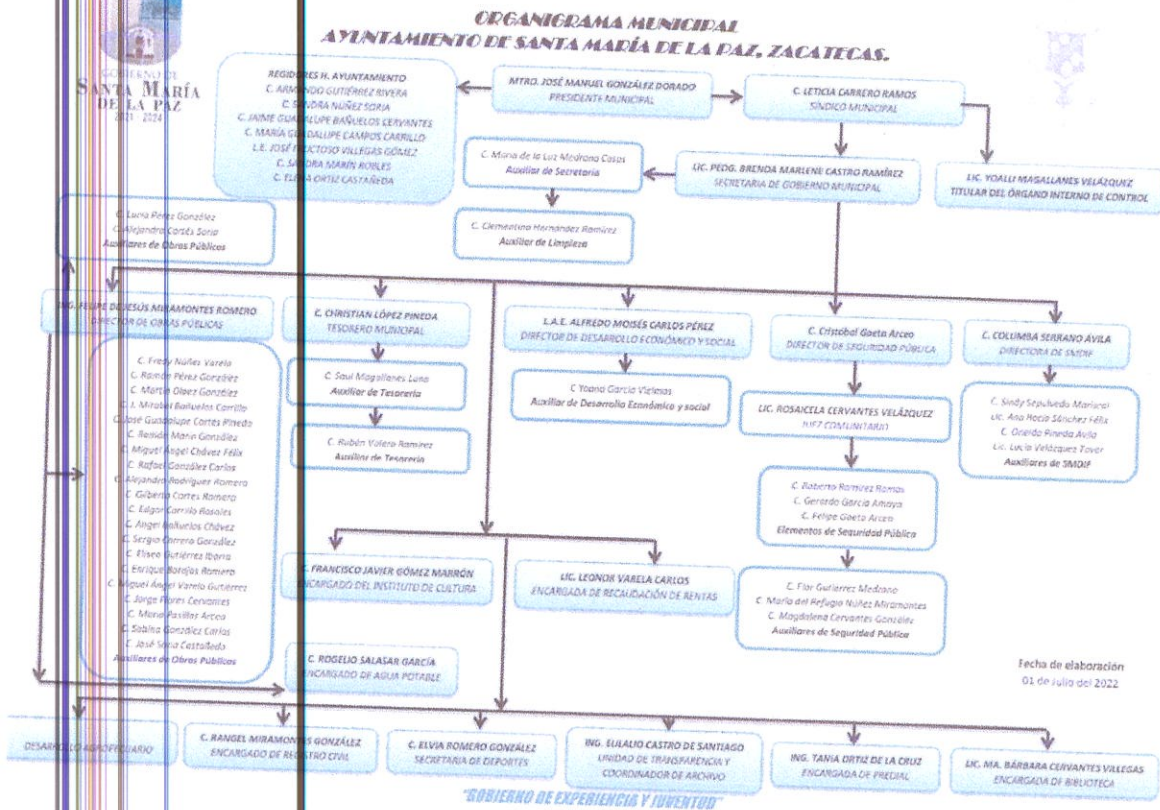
ORGANIGRAMA MUNICIPAL
AYUNTAMIENTO DE SANTA MARÍA DE LA PAZ, ZACATECAS.

GOBIERNO DE
SANTA MARÍA
DE LA PAZ
2021 - 2024

REGIDORES H. AYUNTAMIENTO
C. ARMANDO GUTIÉRREZ RIVERA
C. SANDRA NUÑEZ SORIA
C. JAIME GUADALUPE BAÑUELOS CERVANTES
C. MARÍA GUADALUPE CAMPOS CARRILLO
L.E. JOSÉ FELICTOSO VILLEGAS GÓMEZ
C. SANDRA MARÍN ROBLES
C. ELENA ORTIZ CASTAÑEDA

MTRO. JOSÉ MANUEL GONZÁLEZ DORADO
PRESIDENTE MUNICIPAL

C. LETICIA CARRERO RAMOS
SÍNDICO MUNICIPAL

C. María de la Luz Medrano Casas
Auxiliar de Secretaría

LIC. PEDG. BRENDA MARLENE CASTRO RAMÍREZ
SECRETARIA DE GOBIERNO MUNICIPAL

LIC. YOALLI MAGALLANES VELÁZQUEZ
TITULAR DEL ÓRGANO INTERNO DE CONTROL

C. Lucia Pérez González
C. Alejandra Cortés Soria
Auxiliares de Obras Públicas

C. Clementina Hernández Ramírez
Auxiliar de Limpieza

ING. FELIPE DE JESÚS MIRAMONTES ROMERO
DIRECTOR DE OBRAS PÚBLICAS

C. CHRISTIAN LÓPEZ PINEDA
TESORERO MUNICIPAL

L.A.E. ALFREDO MOISÉS CARLOS PÉREZ
DIRECTOR DE DESARROLLO ECONÓMICO Y SOCIAL

C. Cristobal Gaeta Arceo
DIRECTOR DE SEGURIDAD PÚBLICA

C. COLUMBA SERRANO AVILA
DIRECTORA DE SMDIF

C. Fredy Núñez Varela
C. Ramón Pérez González
C. Martín Olaez González
C. J. Mirabel Bañuelos Carrillo
C. José Guadalupe Cortes Pineda
C. Ramón Marín González
C. Miguel Ángel Chávez Félix
C. Rafael González Carlos
C. Alejandro Rodríguez Romero
C. Gilberto Cortes Romero
C. Edgar Carrillo Rosales
C. Ángel Bañuelos Chávez
C. Sergio Carrero González
C. Eliseo Gutiérrez Ibarra
C. Enrique Barajas Romero
C. Miguel Ángel Varela Gutiérrez
C. Jorge Flores Cervantes
C. Mario Padillas Arceo
C. Sabina González Carlos
C. José Soria Castañeda
Auxiliares de Obras Públicas

C. Saul Magallanes Luna
Auxiliar de Tesorería

C. Rubén Valera Ramírez
Auxiliar de Tesorería

C. Yoana García Vielmas
Auxiliar de Desarrollo Económico y social

LIC. ROSAICELA CERVANTES VELÁZQUEZ
JUEZ COMUNITARIO

C. Sindy Sepulveda Mariscal
Lic. Ana Rocío Sánchez Félix
C. Oralia Pineda Avila
Lic. Lucia Velázquez Tovar
Auxiliares de SMDIF

C. Roberto Ramírez Ramos
C. Gerardo García Amaya
C. Felipe Gaeta Arceo
Elementos de Seguridad Pública

C. FRANCISCO JAVIER GÓMEZ MARRÓN
ENCARGADO DEL INSTITUTO DE CULTURA

LIC. LEONOR VARELA CARLOS
ENCARGADA DE RECAUDACIÓN DE RENTAS

C. Flor Gutiérrez Medrano
C. María del Refugio Núñez Miramontes
C. Magdalena Cervantes González
Auxiliares de Seguridad Pública

C. ROGELIO SALASAR GARCÍA
ENCARGADO DE AGUA POTABLE

Fecha de elaboración
01 de Julio del 2022

DESARROLLO AGROPECUARIO

C. RANGEL MIRAMONTES GONZÁLEZ
ENCARGADO DE REGISTRO CIVIL

C. ELVIA ROMERO GONZÁLEZ
SECRETARIA DE DEPORTES

ING. EULALIO CASTRO DE SANTIAGO
UNIDAD DE TRANSPARENCIA Y COORDINADOR DE ARCHIVO

ING. TANIA ORTIZ DE LA CRUZ
ENCARGADA DE PREDIAL

LIC. MA. BÁRBARA CERVANTES VILLEGAS
ENCARGADA DE BIBLIOTECA

"GOBIERNO DE EXPERIENCIA Y JUVENTUD"